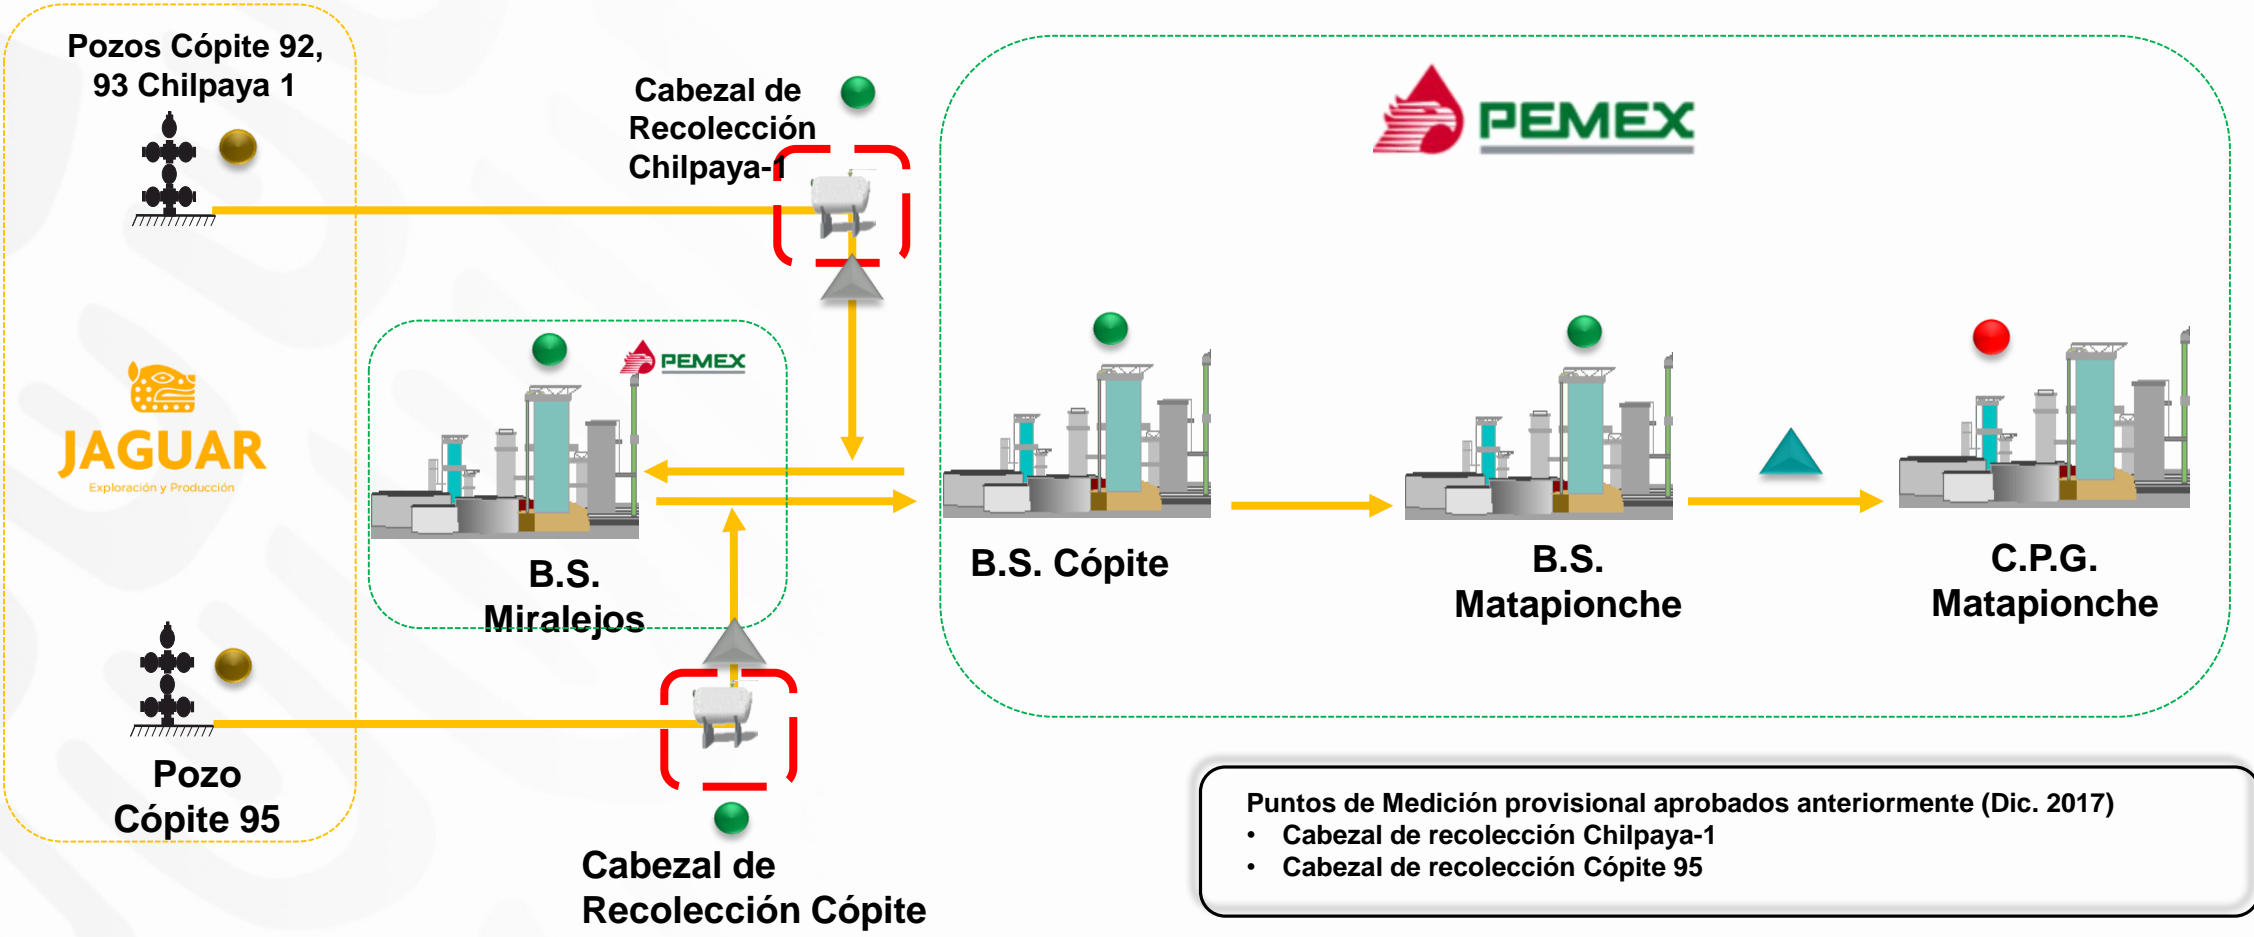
Pozos Cópite 92, 93 Chilpaya 1

Cabezal de Recolección Chilpaya-1

PEMEX

JAGUAR
Exploración y Producción

PEMEX

B.S. Miralejos

B.S. Cópite

B.S. Matapionche

C.P.G. Matapionche

Pozo Cópite 95

Cabezal de Recolección Cópite

Puntos de Medición provisional aprobados anteriormente (Dic. 2017)
• Cabezal de recolección Chilpaya-1
• Cabezal de recolección Cópite 95